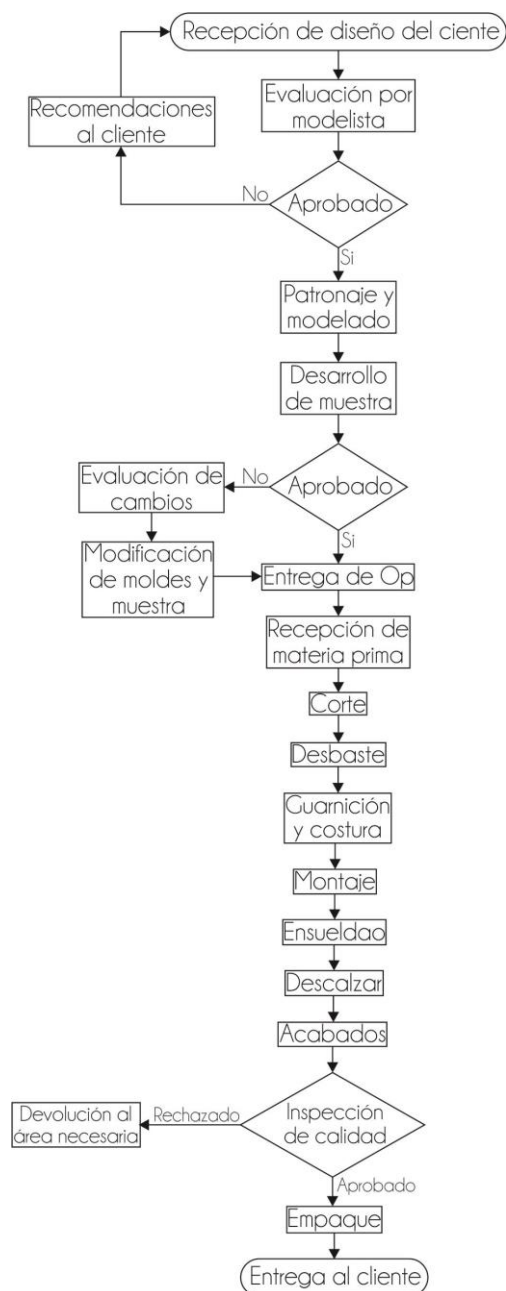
Recepción de diseño del ciente

Evaluación por modelista

Recomendaciones al cliente

No

Aprobado

Si

Patronaje y modelado

Desarrollo de muestra

Evaluación de cambios

No

Aprobado

Si

Modificación de moldes y muestra

Entrega de Op

Recepción de materia prima

Corte

Desbaste

Guarnición y costura

Montaje

Ensueldao

Descalzar

Acabados

Devolución al área necesaria

Rechazado

Inspección de calidad

Aprobado

Empaque

Entrega al cliente